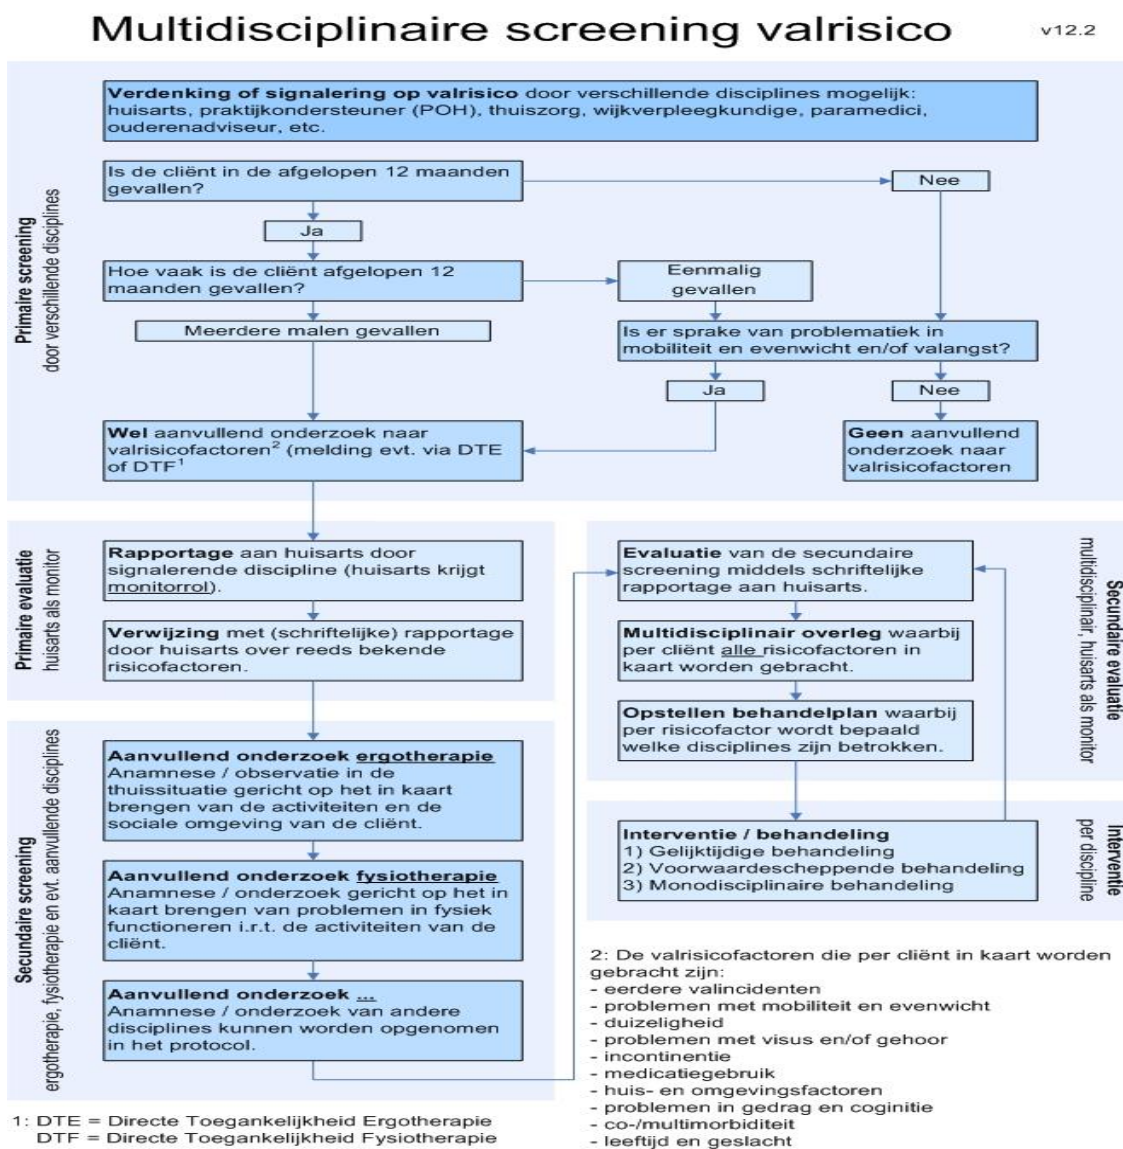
Multidisciplinaire screening valrisico

v12.2

Primaire screening
door verschillende disciplines

Verdenking of signalering op valrisico door verschillende disciplines mogelijk: huisarts, praktijkondersteuner (POH), thuiszorg, wijkverpleegkundige, paramedici, ouderenadviseur, etc.

Is de cliënt in de afgelopen 12 maanden gevallen?

Nee

Ja

Hoe vaak is de cliënt afgelopen 12 maanden gevallen?

Eenmalig gevallen

Meerdere malen gevallen

Is er sprake van problematiek in mobiliteit en evenwicht en/of valangst?

Ja

Nee

Wel aanvullend onderzoek naar valrisicofactoren$^2$ (melding evt. via DTE of DTF$^1$

Geen aanvullend onderzoek naar valrisicofactoren

Primaire evaluatie
huisarts als monitor

Rapportage aan huisarts door signalerende discipline (huisarts krijgt monitorrol).

Verwijzing met (schriftelijke) rapportage door huisarts over reeds bekende risicofactoren.

Secundaire screening
ergotherapie, fysiotherapie en evt. aanvullende disciplines

Aanvullend onderzoek ergotherapie
Anamnese / observatie in de thuissituatie gericht op het in kaart brengen van de activiteiten en de sociale omgeving van de cliënt.

Aanvullend onderzoek fysiotherapie
Anamnese / onderzoek gericht op het in kaart brengen van problemen in fysiek functioneren i.r.t. de activiteiten van de cliënt.

Aanvullend onderzoek ...
Anamnese / onderzoek van andere disciplines kunnen worden opgenomen in het protocol.

Secundaire evaluatie
multidisciplinair, huisarts als monitor

Evaluatie van de secundaire screening middels schriftelijke rapportage aan huisarts.

Multidisciplinair overleg waarbij per cliënt alle risicofactoren in kaart worden gebracht.

Opstellen behandelplan waarbij per risicofactor wordt bepaald welke disciplines zijn betrokken.

Interventie
per discipline

Interventie / behandeling
1) Gelijktijdige behandeling
2) Voorwaardescheppende behandeling
3) Monodisciplinaire behandeling

2: De valrisicofactoren die per cliënt in kaart worden gebracht zijn:
- eerdere valincidenten
- problemen met mobiliteit en evenwicht
- duizeligheid
- problemen met visus en/of gehoor
- incontinentie
- medicatiegebruik
- huis- en omgevingsfactoren
- problemen in gedrag en coginitie
- co-/multimorbiditeit
- leeftijd en geslacht

1: DTE = Directe Toegankelijkheid Ergotherapie
DTF = Directe Toegankelijkheid Fysiotherapie